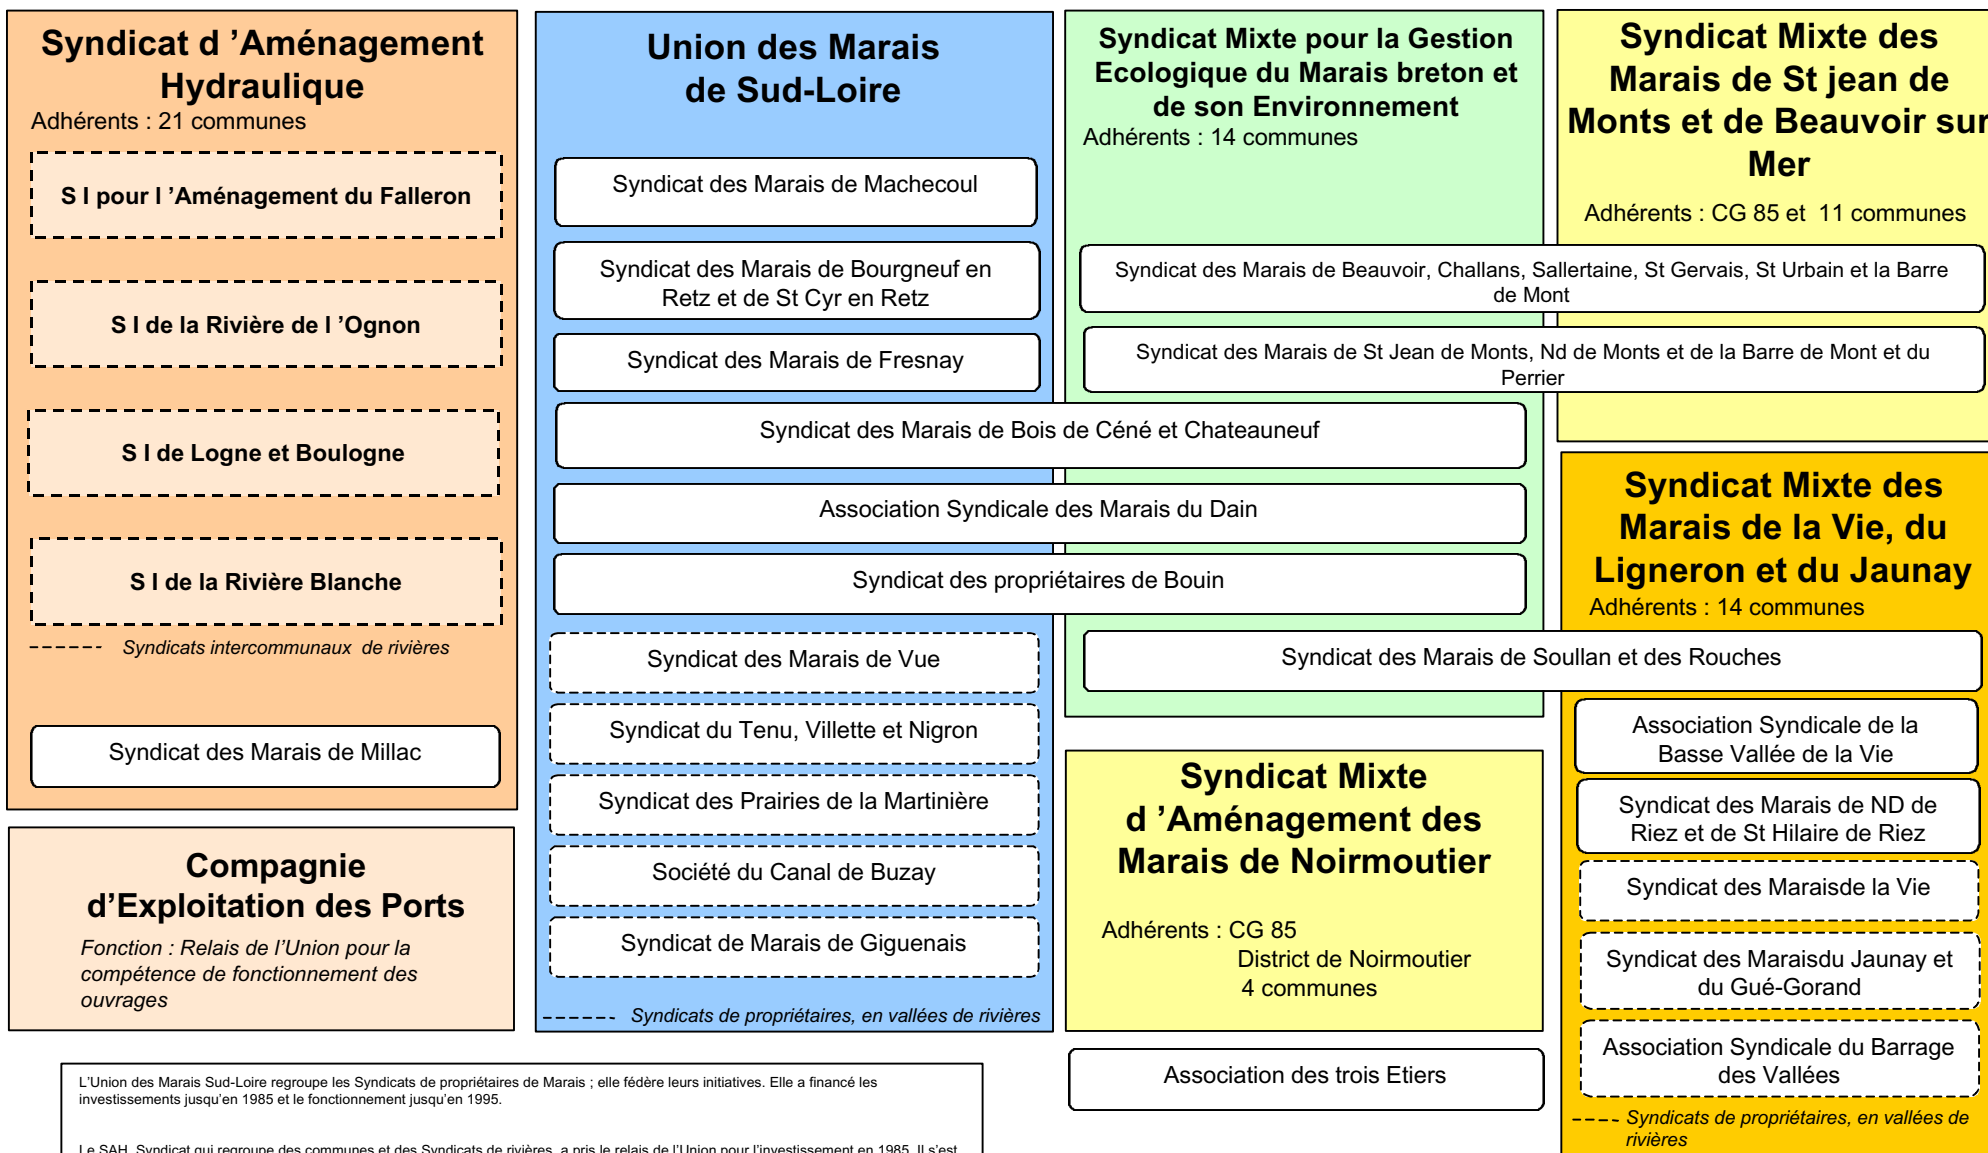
Syndicat d 'Aménagement Hydraulique
Adhérents : 21 communes

S I pour l 'Aménagement du Falleron

S I de la Rivière de l 'Ognon

S I de Logne et Boulogne

S I de la Rivière Blanche

Syndicats intercommunaux de rivières

Syndicat des Marais de Millac

Compagnie d'Exploitation des Ports
Fonction : Relais de l'Union pour la compétence de fonctionnement des ouvrages

Union des Marais de Sud-Loire

Syndicat des Marais de Machecoul

Syndicat des Marais de Bourgneuf en Retz et de St Cyr en Retz

Syndicat des Marais de Fresnay

Syndicat des Marais de Bois de Céné et Chateauneuf

Association Syndicale des Marais du Dain

Syndicat des propriétaires de Bouin

Syndicat des Marais de Vue

Syndicat du Tenu, Villette et Nigron

Syndicat des Prairies de la Martinière

Société du Canal de Buzay

Syndicat de Marais de Giguenais

Syndicats de propriétaires, en vallées de rivières

Syndicat Mixte pour la Gestion Ecologique du Marais breton et de son Environnement
Adhérents : 14 communes

Syndicat Mixte des Marais de St jean de Monts et de Beauvoir sur Mer
Adhérents : CG 85 et 11 communes

Syndicat des Marais de Beauvoir, Challans, Sallertaine, St Gervais, St Urbain et la Barre de Mont

Syndicat des Marais de St Jean de Monts, Nd de Monts et de la Barre de Mont et du Perrier

Syndicat Mixte des Marais de la Vie, du Ligneron et du Jaunay
Adhérents : 14 communes

Syndicat des Marais de Soullan et des Rouches

Association Syndicale de la Basse Vallée de la Vie

Syndicat des Marais de ND de Riez et de St Hilaire de Riez

Syndicat des Maraisde la Vie

Syndicat des Maraisdu Jaunay et du Gué-Gorand

Association Syndicale du Barrage des Vallées

Syndicats de propriétaires, en vallées de rivières

Syndicat Mixte d 'Aménagement des Marais de Noirmoutier

Adhérents : CG 85
District de Noirmoutier
4 communes

Association des trois Etiers

L'Union des Marais Sud-Loire regroupe les Syndicats de propriétaires de Marais ; elle fédère leurs initiatives. Elle a financé les investissements jusqu'en 1985 et le fonctionnement jusqu'en 1995.

Le SAH, Syndicat qui regroupe des communes et des Syndicats de rivières, a pris le relais de l'Union pour l'investissement en 1985. Il s'est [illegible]